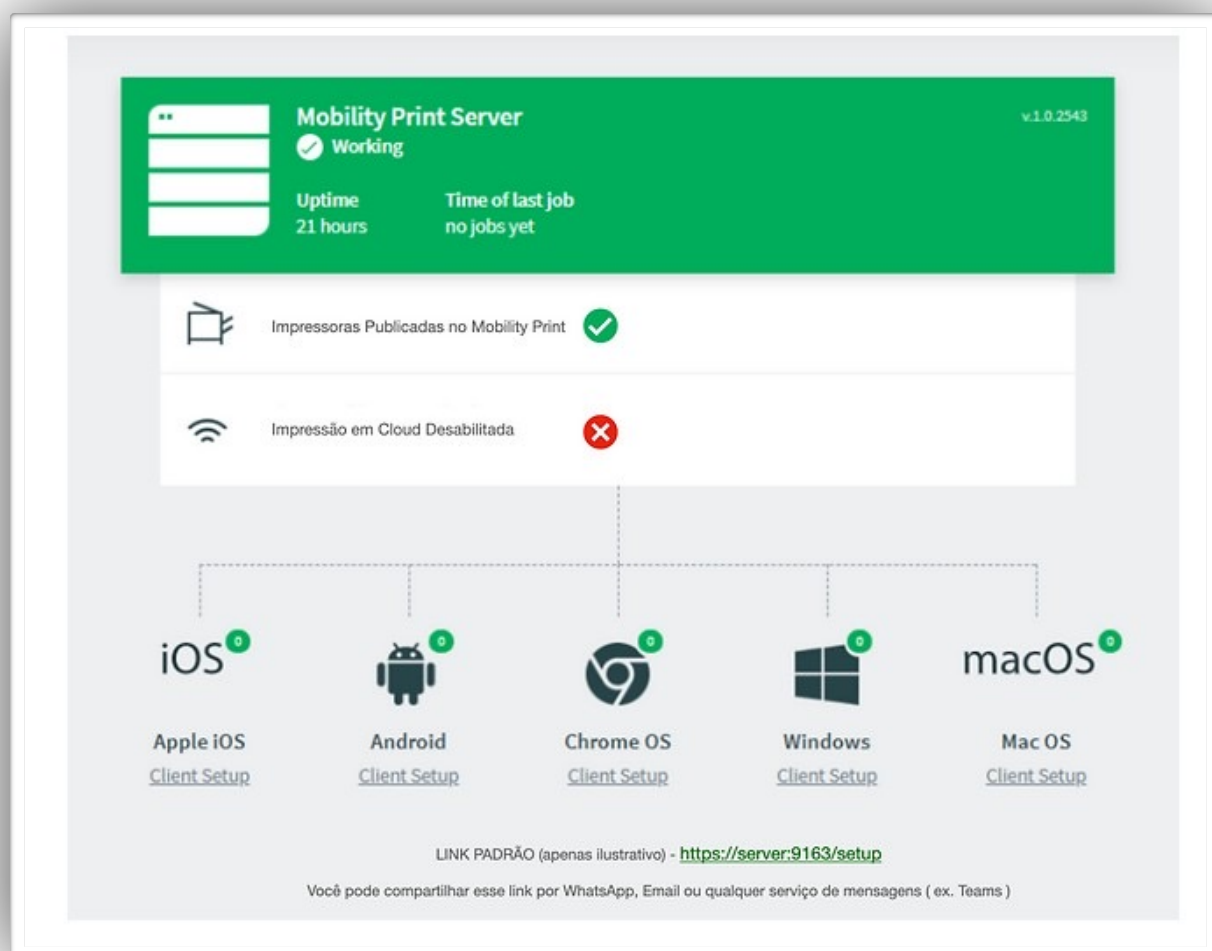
Mobility Print Server
Working

v.1.0.2543

Uptime
21 hours

Time of last job
no jobs yet

Impressoras Publicadas no Mobility Print

Impressão em Cloud Desabilitada

iOS 0
0
0
0
macOS 0

Apple iOS
Client Setup

Android
Client Setup

Chrome OS
Client Setup

Windows
Client Setup

Mac OS
Client Setup

LINK PADRÃO (apenas ilustrativo) - https://server:9163/setup

Você pode compartilhar esse link por WhatsApp, Email ou qualquer serviço de mensagens ( ex. Teams )